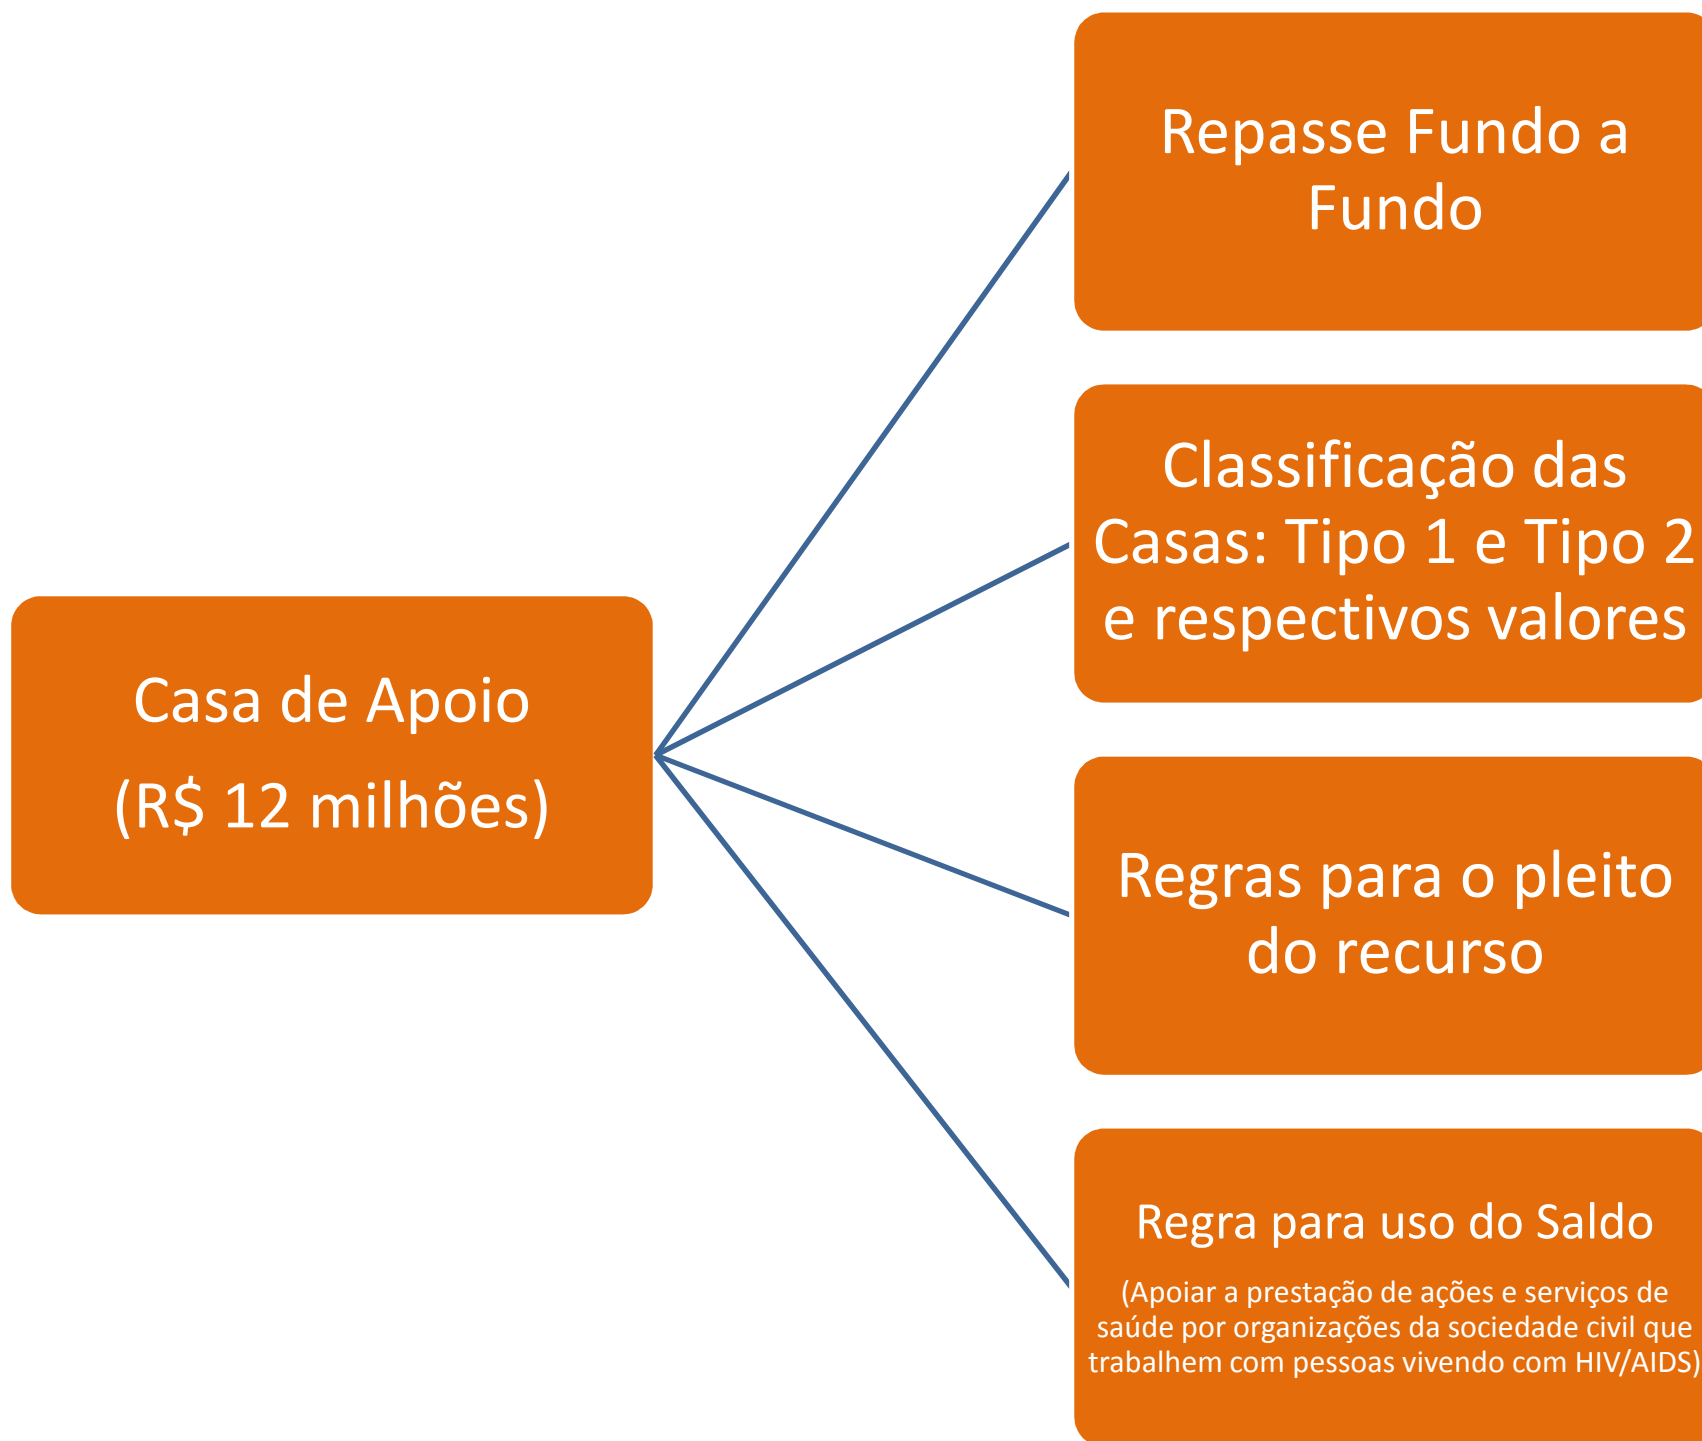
Casa de Apoio

(R$ 12 milhões)

Repasse Fundo a Fundo

Classificação das Casas: Tipo 1 e Tipo 2 e respectivos valores

Regras para o pleito do recurso

Regra para uso do Saldo

(Apoiar a prestação de ações e serviços de saúde por organizações da sociedade civil que trabalhem com pessoas vivendo com HIV/AIDS)